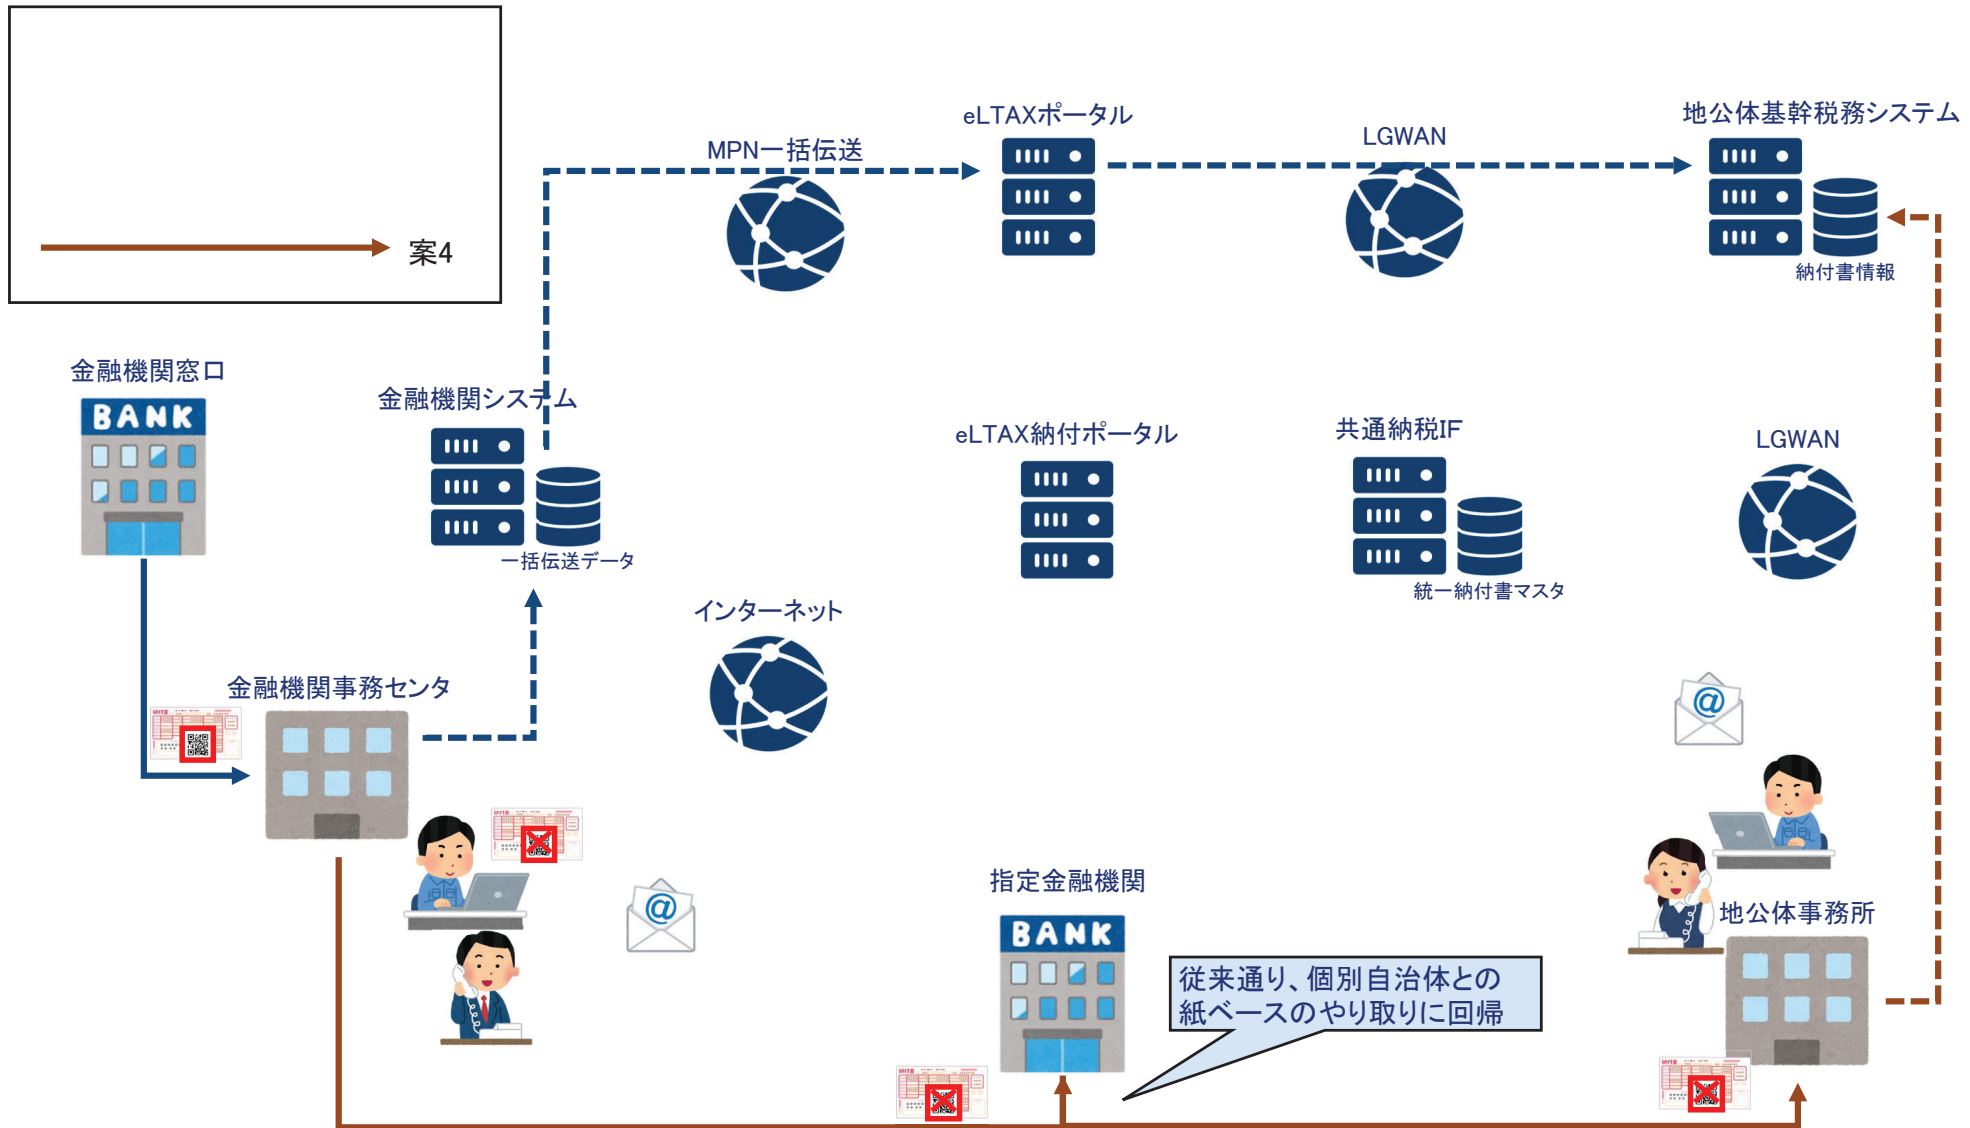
案4

MPN一括伝送

eLTAXポータル

LGWAN

地公体基幹税務システム

納付書情報

金融機関窓口

BANK

金融機関システム

一括伝送データ

eLTAX納付ポータル

共通納税IF

統一納付書マスタ

LGWAN

インターネット

金融機関事務センタ

指定金融機関

BANK

地公体事務所

従来通り、個別自治体との紙ベースのやり取りに回帰